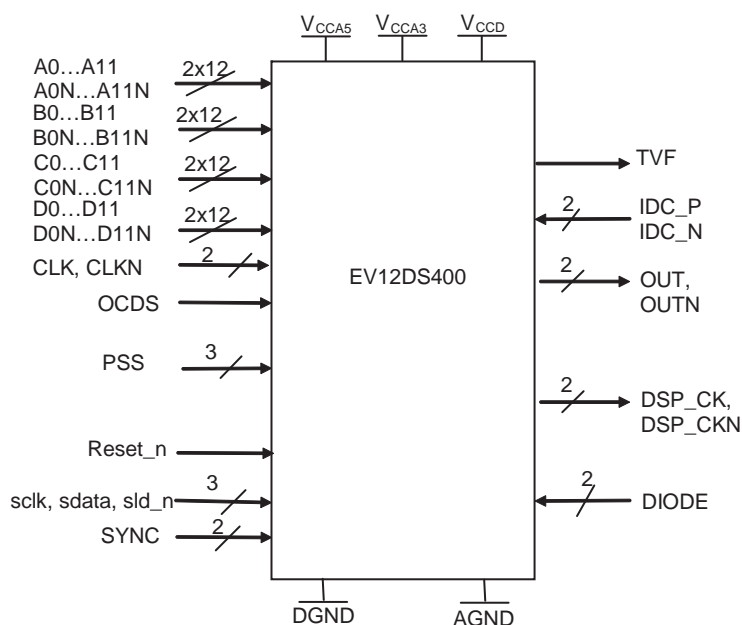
$V_{CCA5}$ $V_{CCA3}$ $V_{CCD}$

A0…A11
A0N…A11N
2x12

B0…B11
B0N…B11N
2x12

C0…C11
C0N…C11N
2x12

D0…D11
D0N…D11N
2x12

CLK, CLKN
2

OCDS

PSS
3

Reset_n

sclk, sdata, sld_n
3

SYNC
2

EV12DS400

TVF

2
IDC_P
IDC_N

2
OUT,
OUTN

2
DSP_CK,
DSP_CKN

2
DIODE

DGND AGND